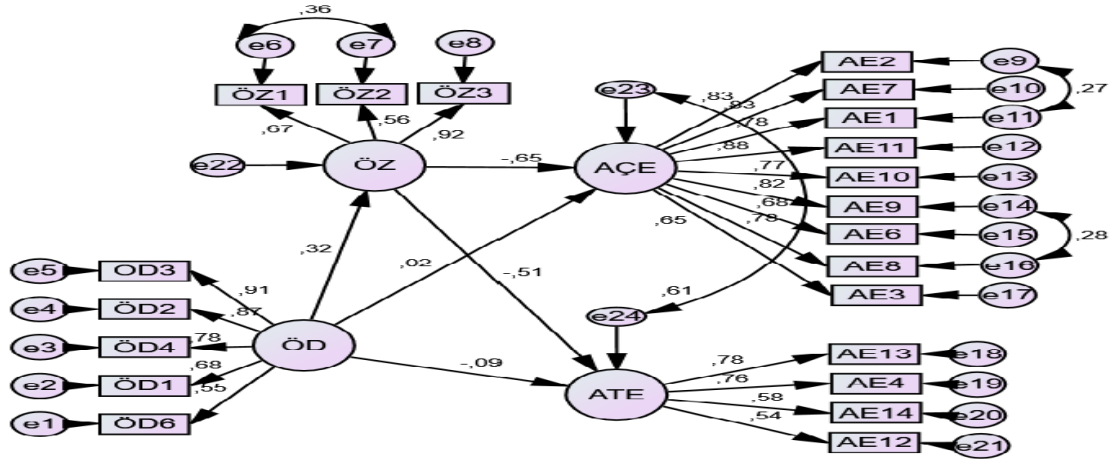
,36
e6
e7
e8
ÖZ1
ÖZ2
ÖZ3
,67
,56
,92
e22
ÖZ
-,65
,32
e5
OD3
e4
ÖD2
e3
ÖD4
e2
ÖD1
e1
ÖD6
,91
,87
,78
,68
,55
ÖD
,02
-,51
-,09
e23
AÇE
,83
,83
,78
,88
,77
,82
,68
,78
,65
AE2
AE7
AE1
AE11
AE10
AE9
AE6
AE8
AE3
e9
e10
e11
e12
e13
e14
e15
e16
e17
,27
,28
,61
e24
ATE
,78
,76
,58
,54
AE13
AE4
AE14
AE12
e18
e19
e20
e21